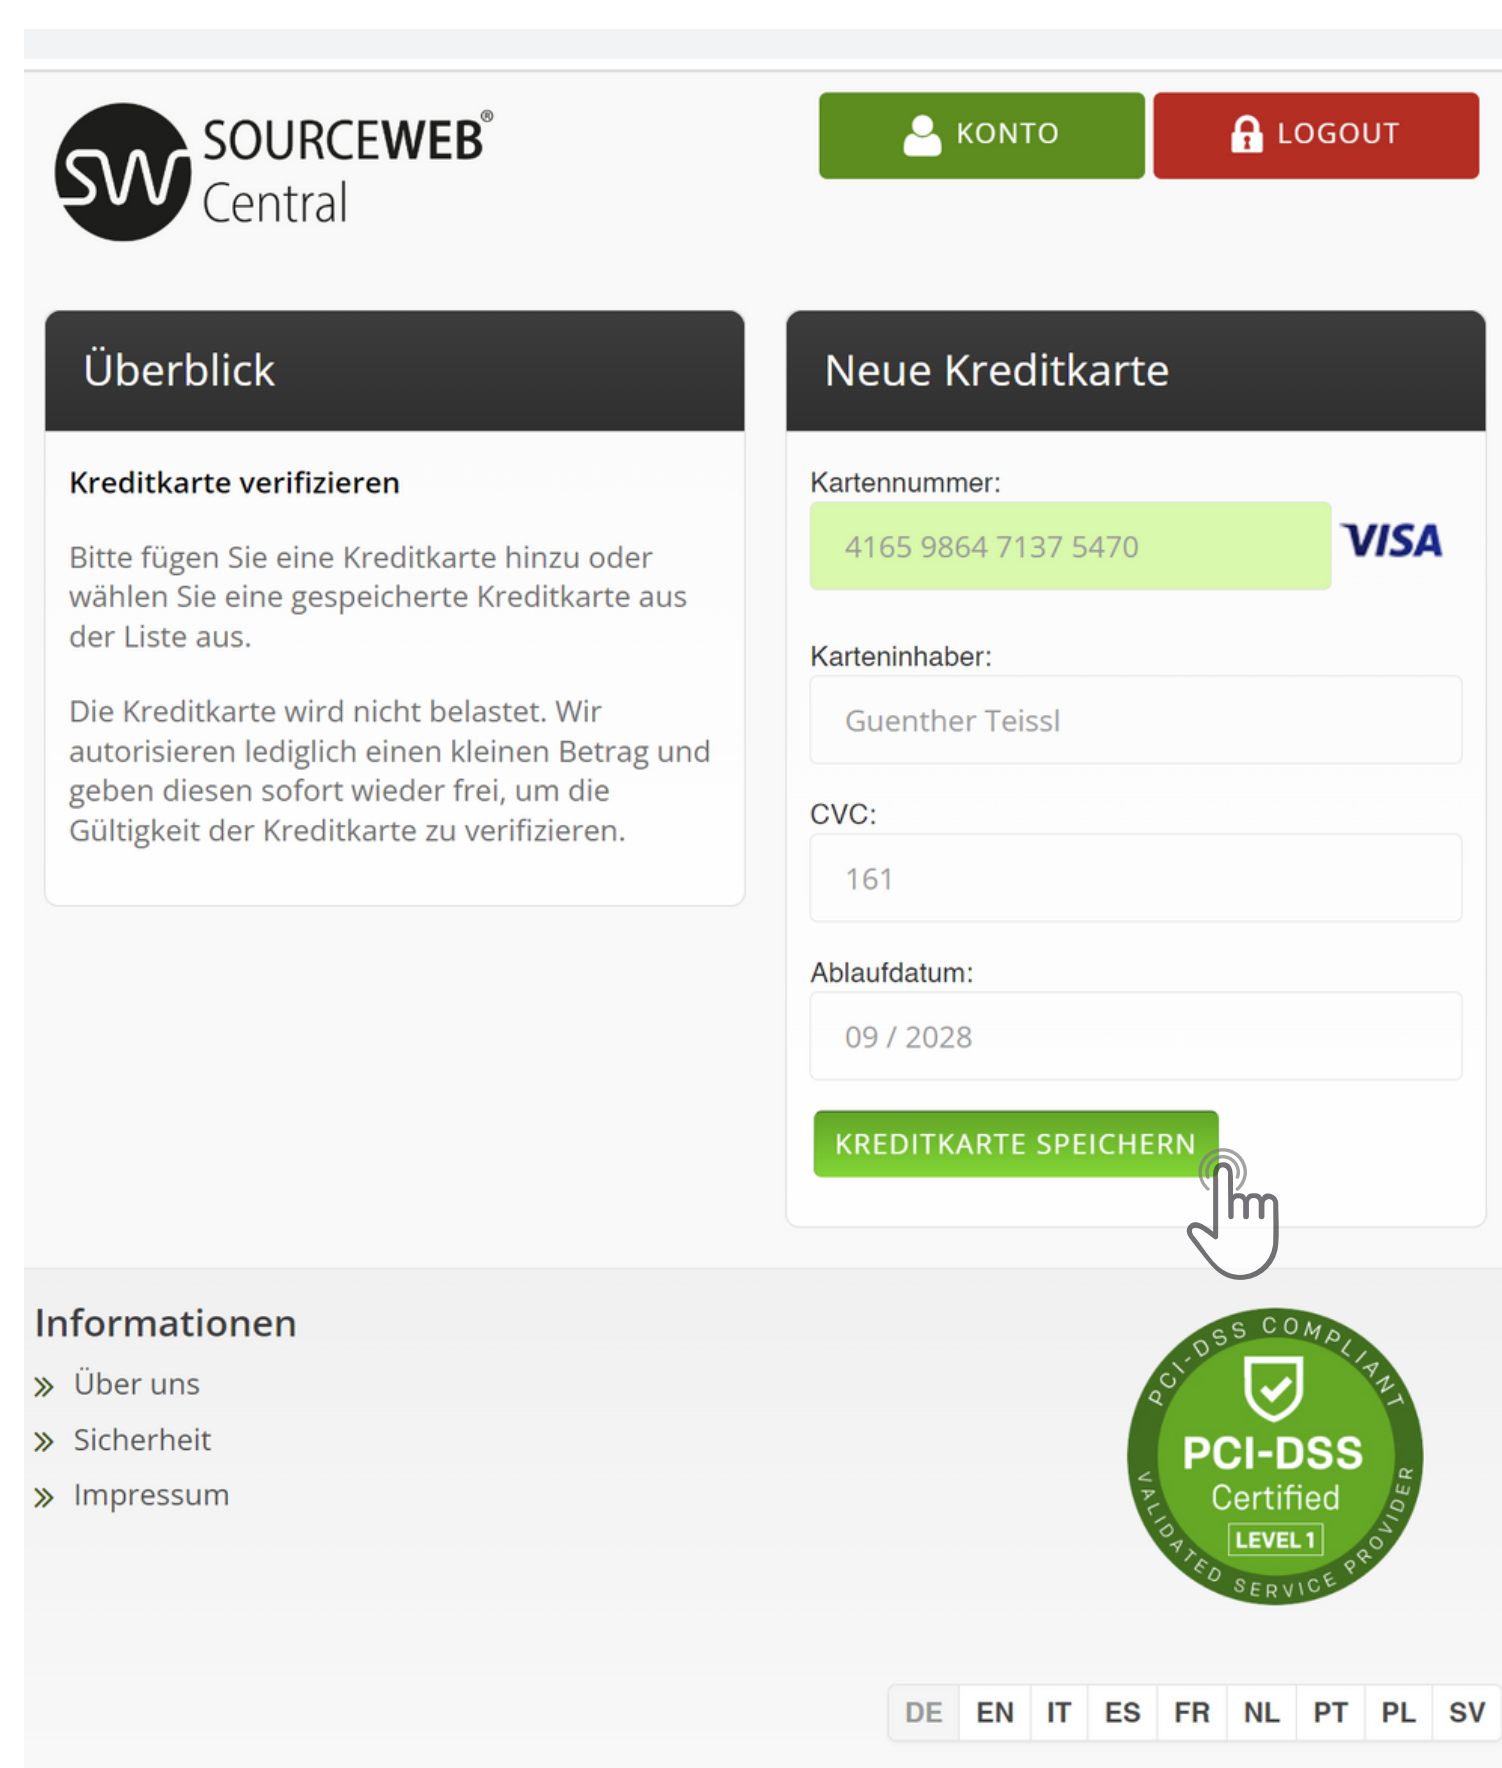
SW SOURCEWEB® Central

KONTO LOGOUT

Überblick

Kreditkarte verifizieren

Bitte fügen Sie eine Kreditkarte hinzu oder wählen Sie eine gespeicherte Kreditkarte aus der Liste aus.

Die Kreditkarte wird nicht belastet. Wir autorisieren lediglich einen kleinen Betrag und geben diesen sofort wieder frei, um die Gültigkeit der Kreditkarte zu verifizieren.

Neue Kreditkarte

Kartennummer:

4165 9864 7137 5470

VISA

Karteninhaber:

Guenther Teissl

CVC:

161

Ablaufdatum:

09 / 2028

KREDITKARTE SPEICHERN

Informationen

» Über uns

» Sicherheit

» Impressum

PCI-DSS COMPLIANT
PCI-DSS Certified
LEVEL 1
VALIDATED SERVICE PROVIDER

DE EN IT ES FR NL PT PL SV